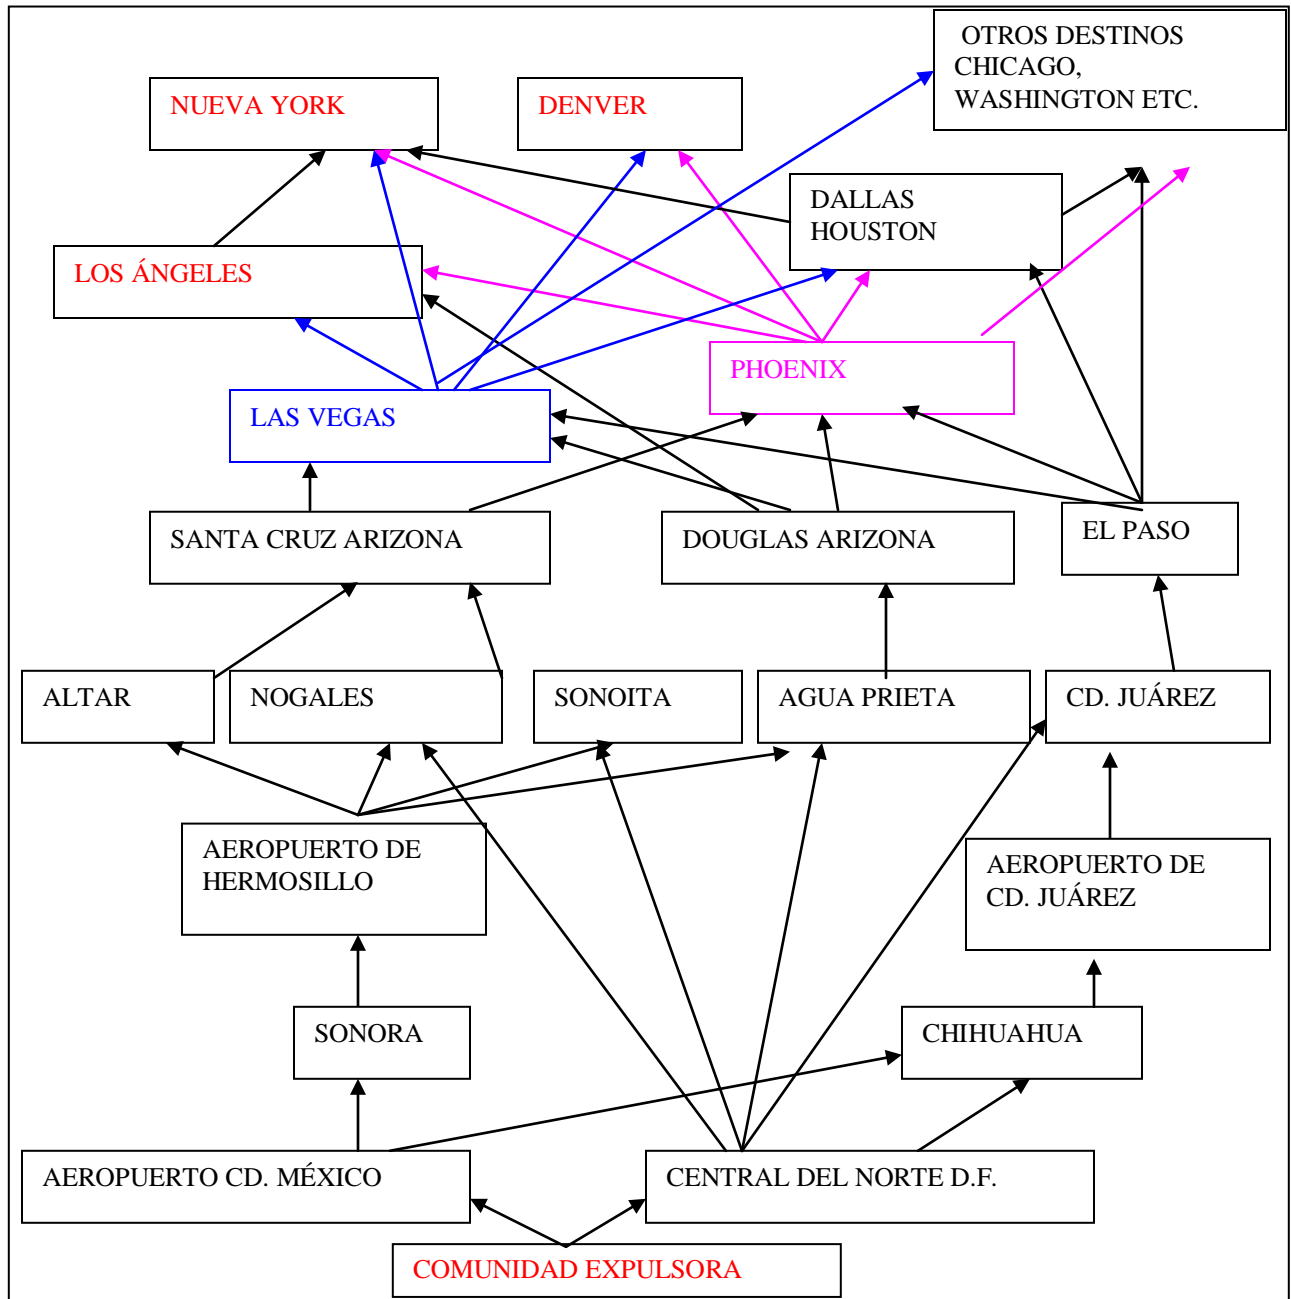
OTROS DESTINOS CHICAGO, WASHINGTON ETC.

NUEVA YORK

DENVER

DALLAS HOUSTON

LOS ÁNGELES

PHOENIX

LAS VEGAS

SANTA CRUZ ARIZONA

DOUGLAS ARIZONA

EL PASO

ALTAR

NOGALES

SONOITA

AGUA PRIETA

CD. JUÁREZ

AEROPUERTO DE HERMOSILLO

AEROPUERTO DE CD. JUÁREZ

SONORA

CHIHUAHUA

AEROPUERTO CD. MÉXICO

CENTRAL DEL NORTE D.F.

COMUNIDAD EXPULSORA